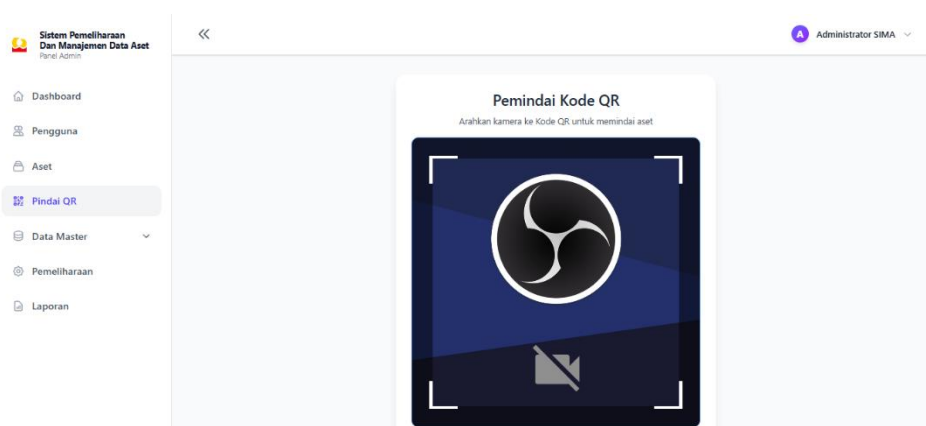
Sistem Pemeliharaan Dan Manajemen Data Aset
Panel Admin

Dashboard
Pengguna
Aset
Pindai QR
Data Master
Pemeliharaan
Laporan

«

A Administrator SIMA

Pemindai Kode QR
Arahkan kamera ke Kode QR untuk memindai aset